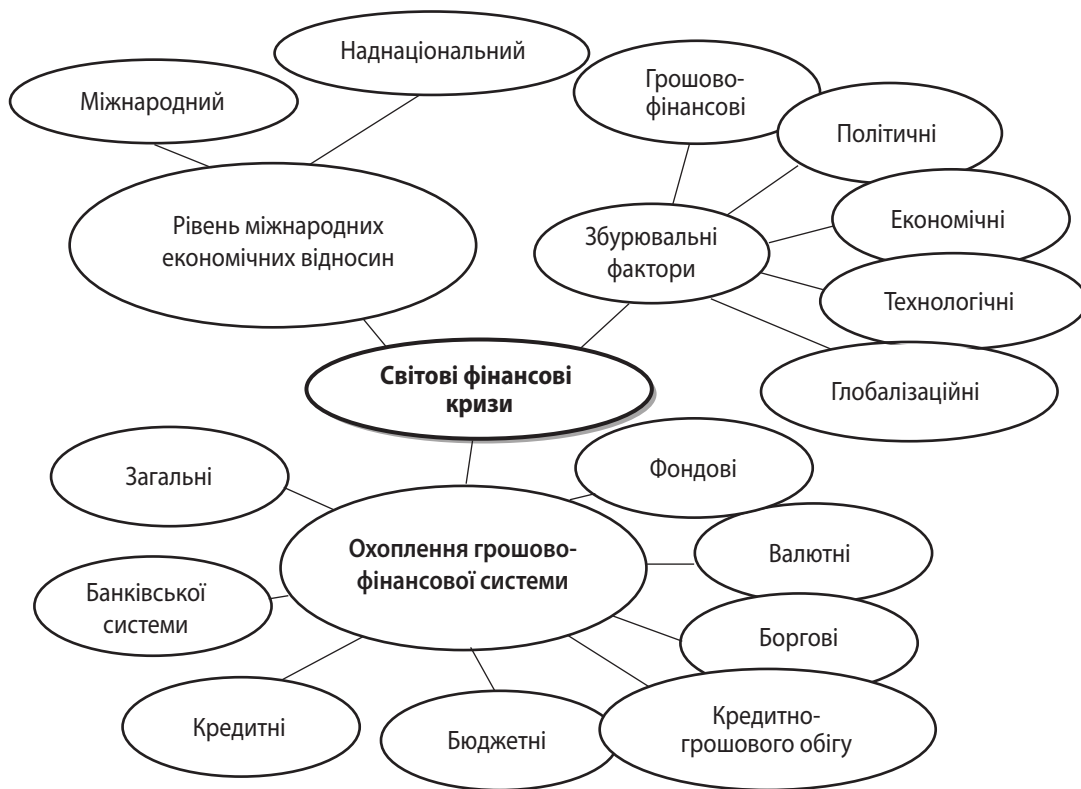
Наднаціональний

Міжнародний

Рівень міжнародних економічних відносин

Грошово-фінансові

Політичні

Збурювальні фактори

Економічні

Технологічні

Глобалізаційні

Світові фінансові кризи

Загальні

Фондові

Охоплення грошово-фінансової системи

Валютні

Банківської системи

Боргові

Кредитні

Бюджетні

Кредитно-грошового обігу